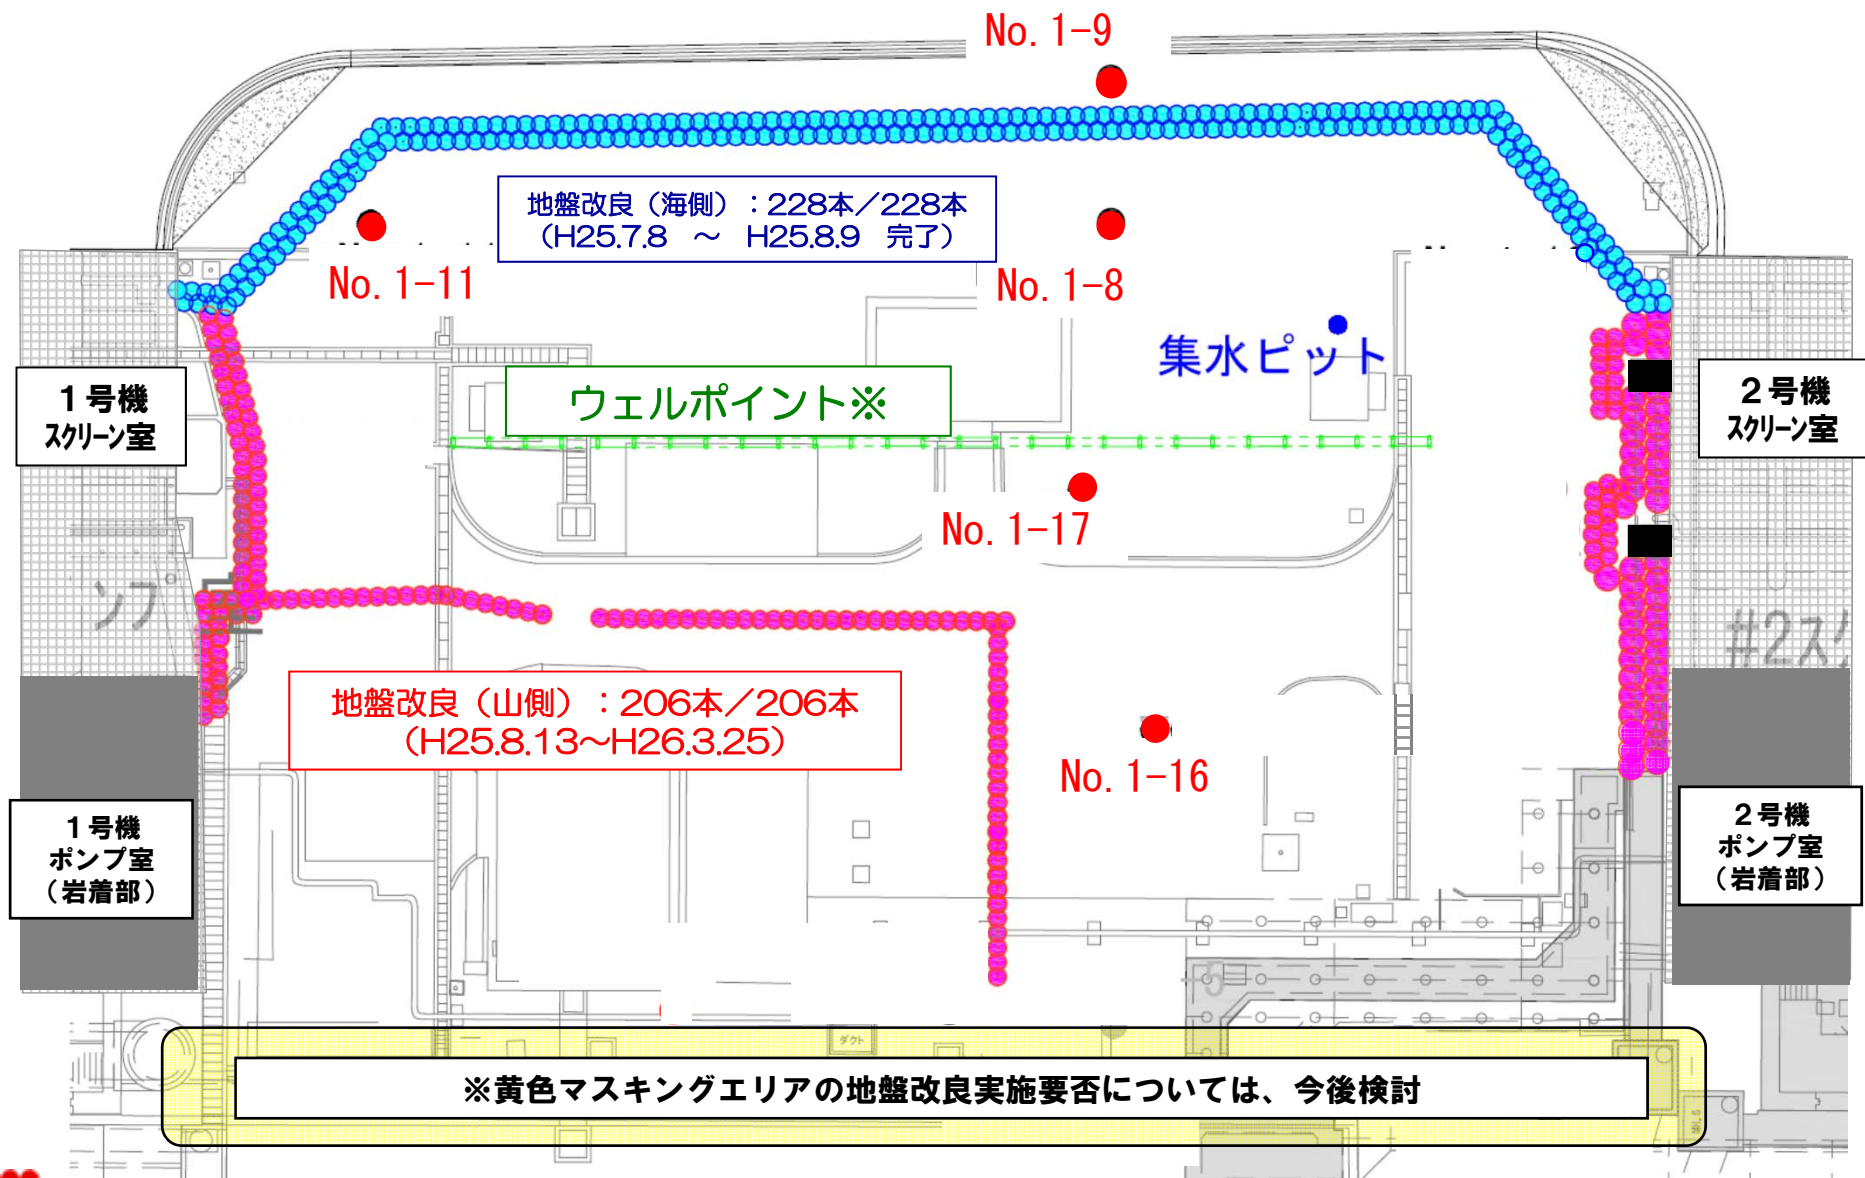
No. 1-9

地盤改良（海側）：228本／228本
（H25.7.8 ～ H25.8.9 完了）

No. 1-11

No. 1-8

集水ピット

１号機
スクリーン室

ウェルポイント※

２号機
スクリーン室

No. 1-17

#2ス

地盤改良（山側）：206本／206本
（H25.8.13～H26.3.25）

No. 1-16

１号機
ポンプ室
（岩着部）

２号機
ポンプ室
（岩着部）

ダクト

※黄色マスキングエリアの地盤改良実施要否については、今後検討